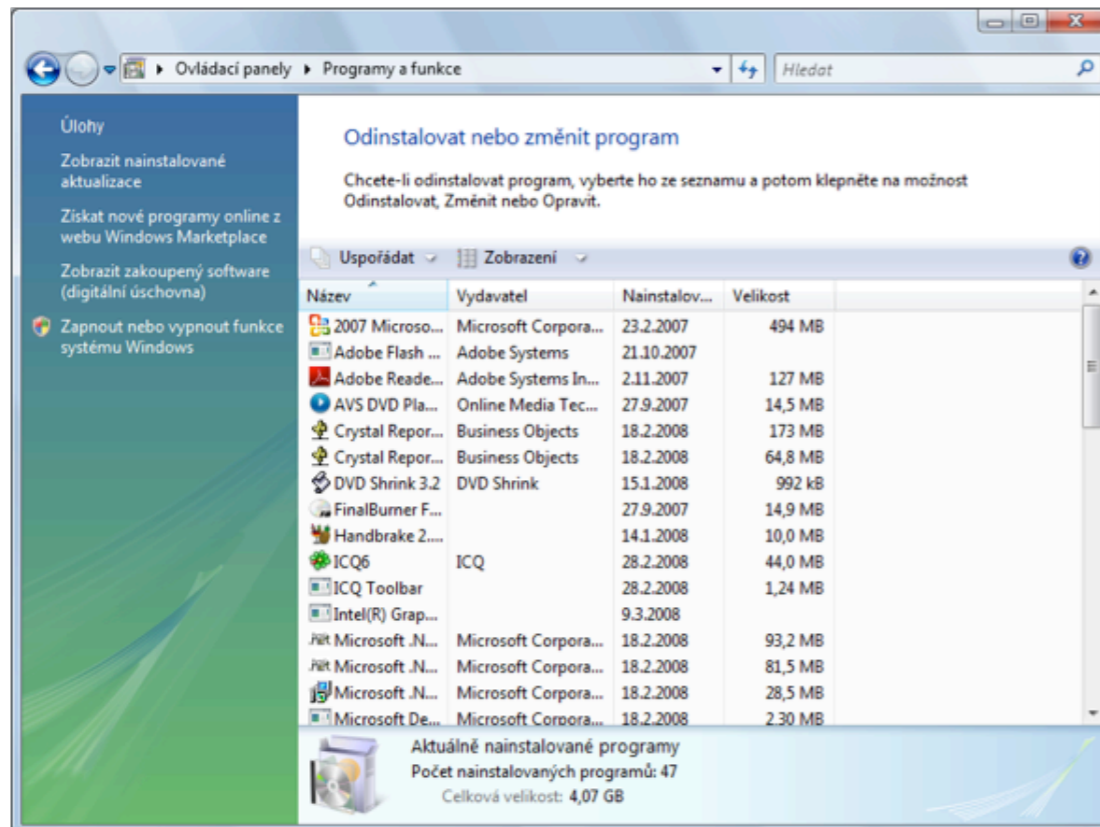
Ovládací panely ▸ Programy a funkce

Hledat

Úlohy

Zobrazit nainstalované aktualizace

Získat nové programy online z webu Windows Marketplace

Zobrazit zakoupený software (digitální úschovna)

Zapnout nebo vypnout funkce systému Windows

Odinstalovat nebo změnit program

Chcete-li odinstalovat program, vyberte ho ze seznamu a potom klepněte na možnost Odinstalovat, Změnit nebo Opravit.

Uspořádat Zobrazení

| Název | Vydavatel | Nainstalov... | Velikost |
|---|---|---|---|
| 2007 Microso... | Microsoft Corpora... | 23.2.2007 | 494 MB |
| Adobe Flash ... | Adobe Systems | 21.10.2007 | |
| Adobe Reade... | Adobe Systems In... | 2.11.2007 | 127 MB |
| AVS DVD Pla... | Online Media Tec... | 27.9.2007 | 14,5 MB |
| Crystal Repor... | Business Objects | 18.2.2008 | 173 MB |
| Crystal Repor... | Business Objects | 18.2.2008 | 64,8 MB |
| DVD Shrink 3.2 | DVD Shrink | 15.1.2008 | 992 kB |
| FinalBurner F... | | 27.9.2007 | 14,9 MB |
| Handbrake 2.... | | 14.1.2008 | 10,0 MB |
| ICQ6 | ICQ | 28.2.2008 | 44,0 MB |
| ICQ Toolbar | | 28.2.2008 | 1,24 MB |
| Intel(R) Grap... | | 9.3.2008 | |
| Microsoft .N... | Microsoft Corpora... | 18.2.2008 | 93,2 MB |
| Microsoft .N... | Microsoft Corpora... | 18.2.2008 | 81,5 MB |
| Microsoft .N... | Microsoft Corpora... | 18.2.2008 | 28,5 MB |
| Microsoft De... | Microsoft Corpora... | 18.2.2008 | 2,30 MB |

Aktuálně nainstalované programy
Počet nainstalovaných programů: 47
Celková velikost: 4,07 GB